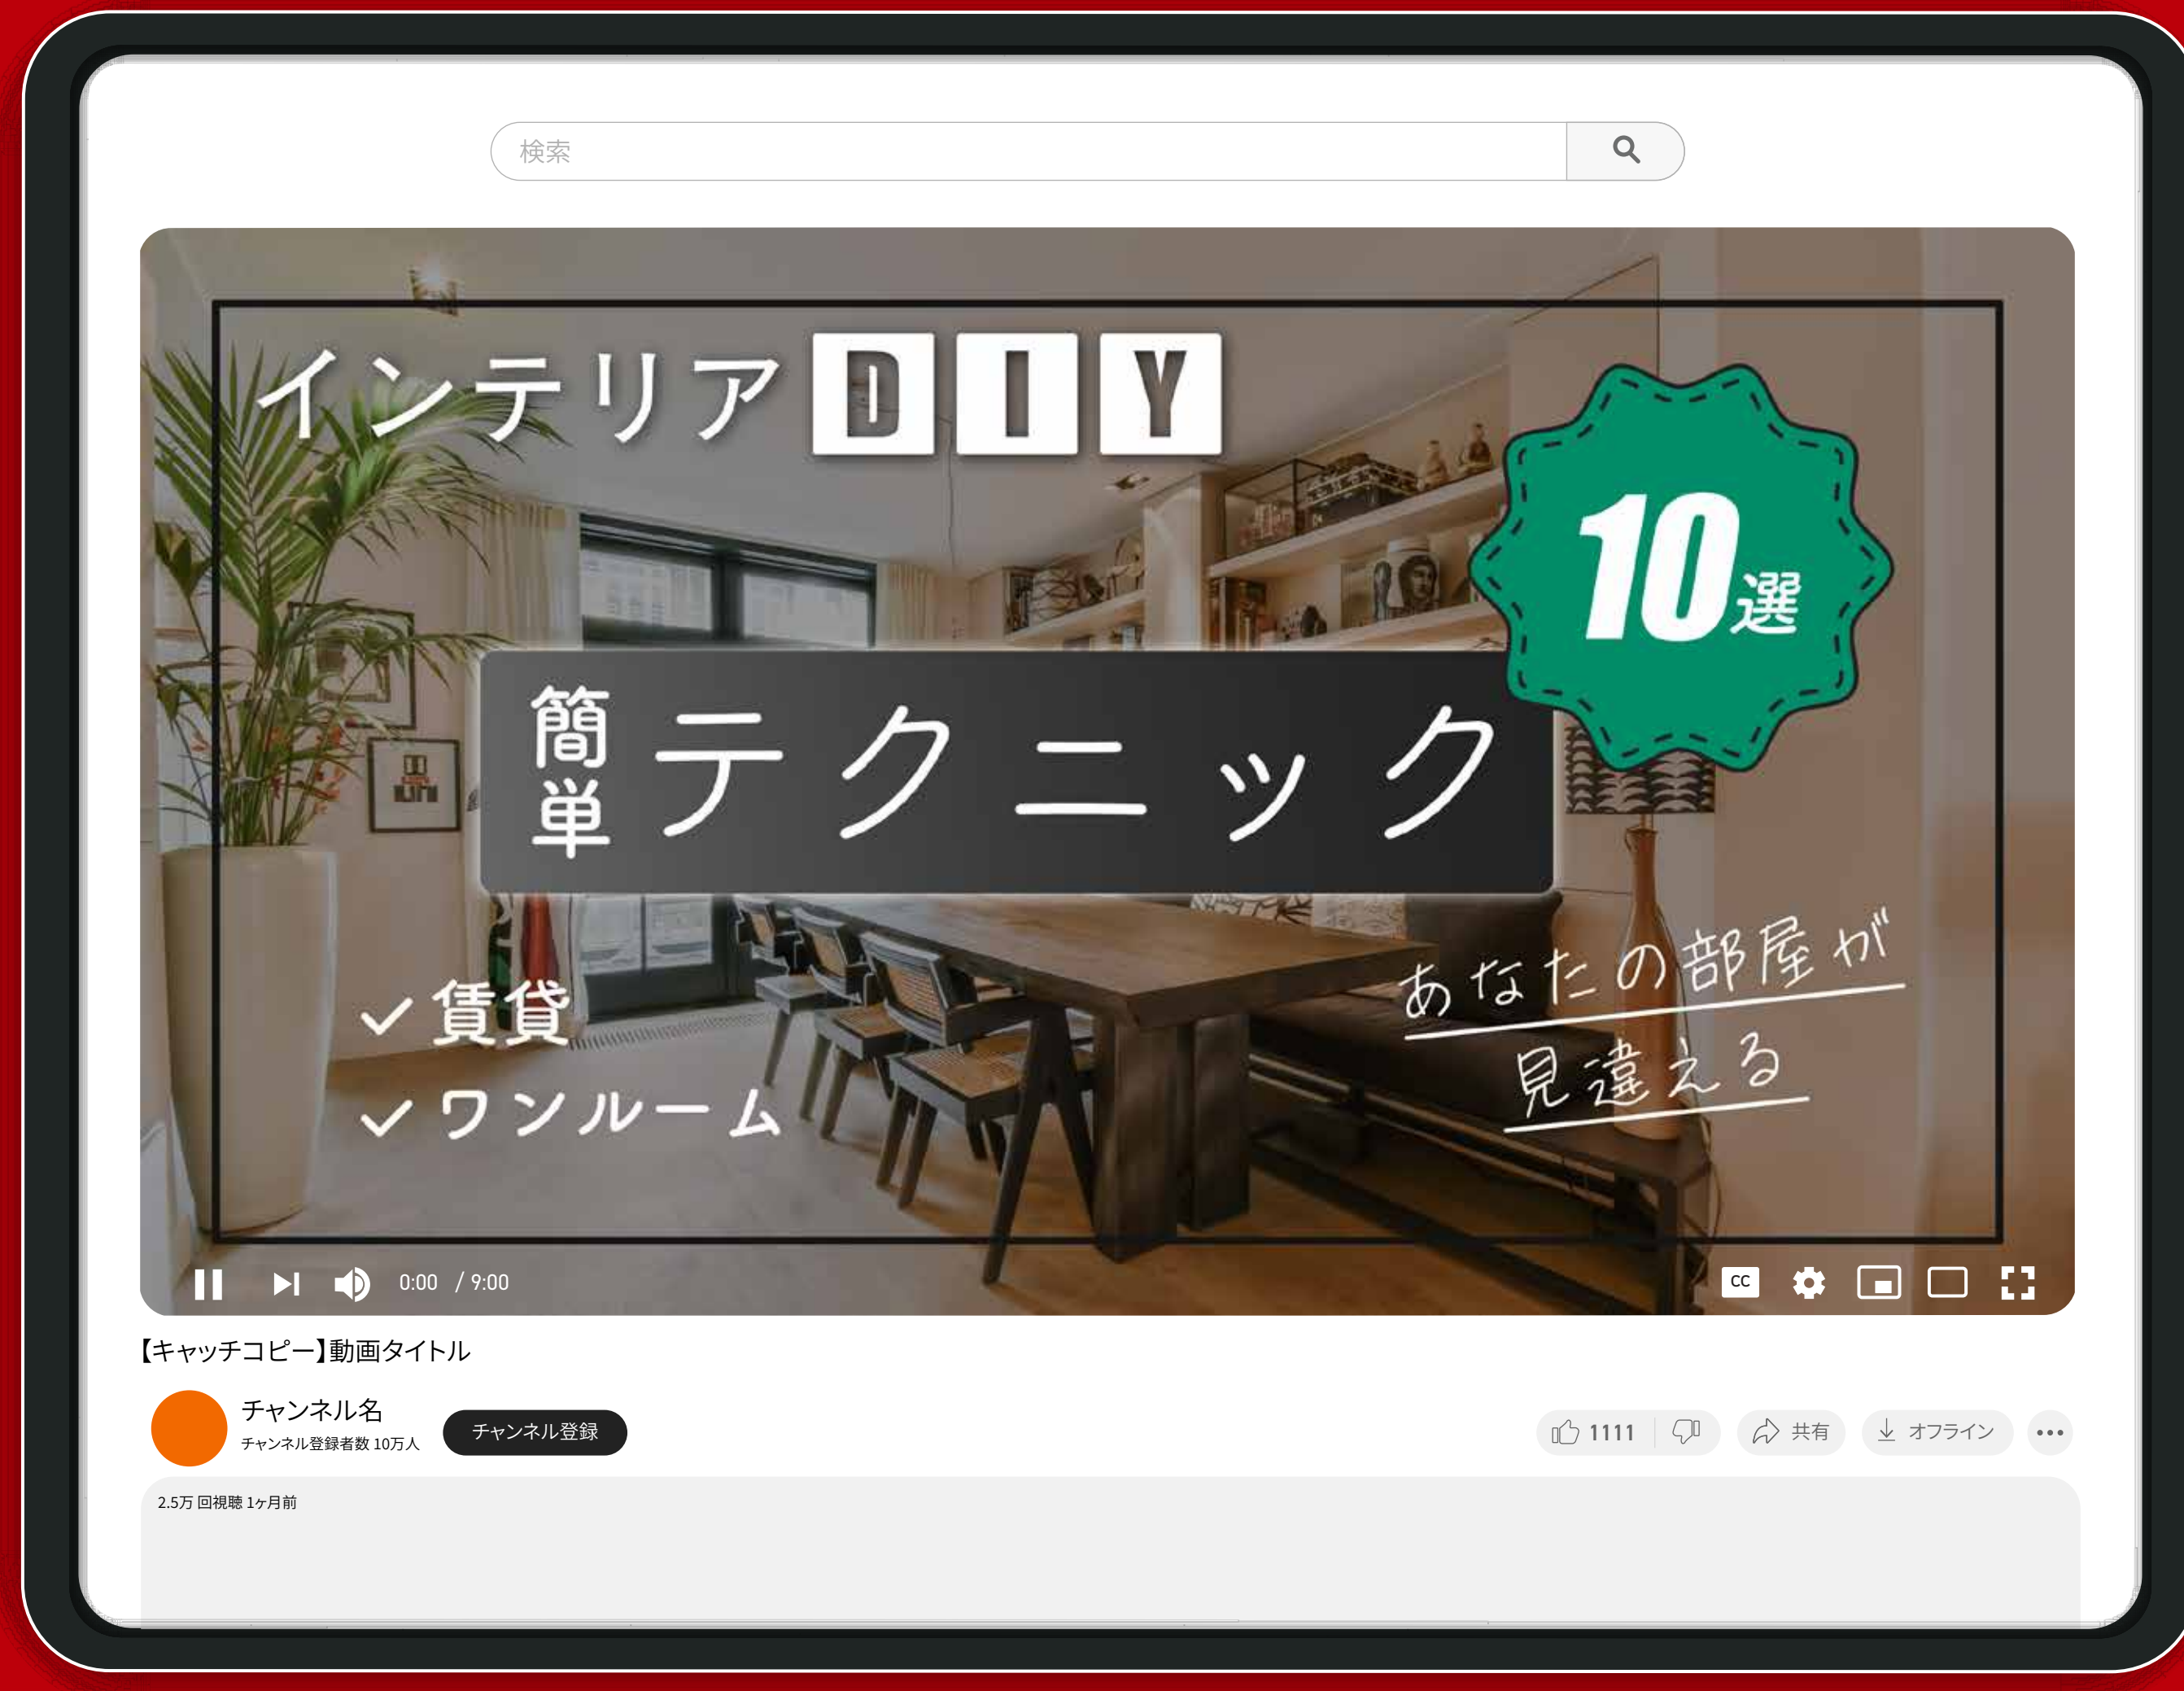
検索

インテリア DIY

10選

簡単 テクニック

✓ 賃貸
✓ ワンルーム

あなたの部屋が
見違える

0:00 / 9:00

CC

【キャッチコピー】動画タイトル

チャンネル名
チャンネル登録者数 10万人

チャンネル登録

1111

共有

オフライン

2.5万 回視聴 1ヶ月前